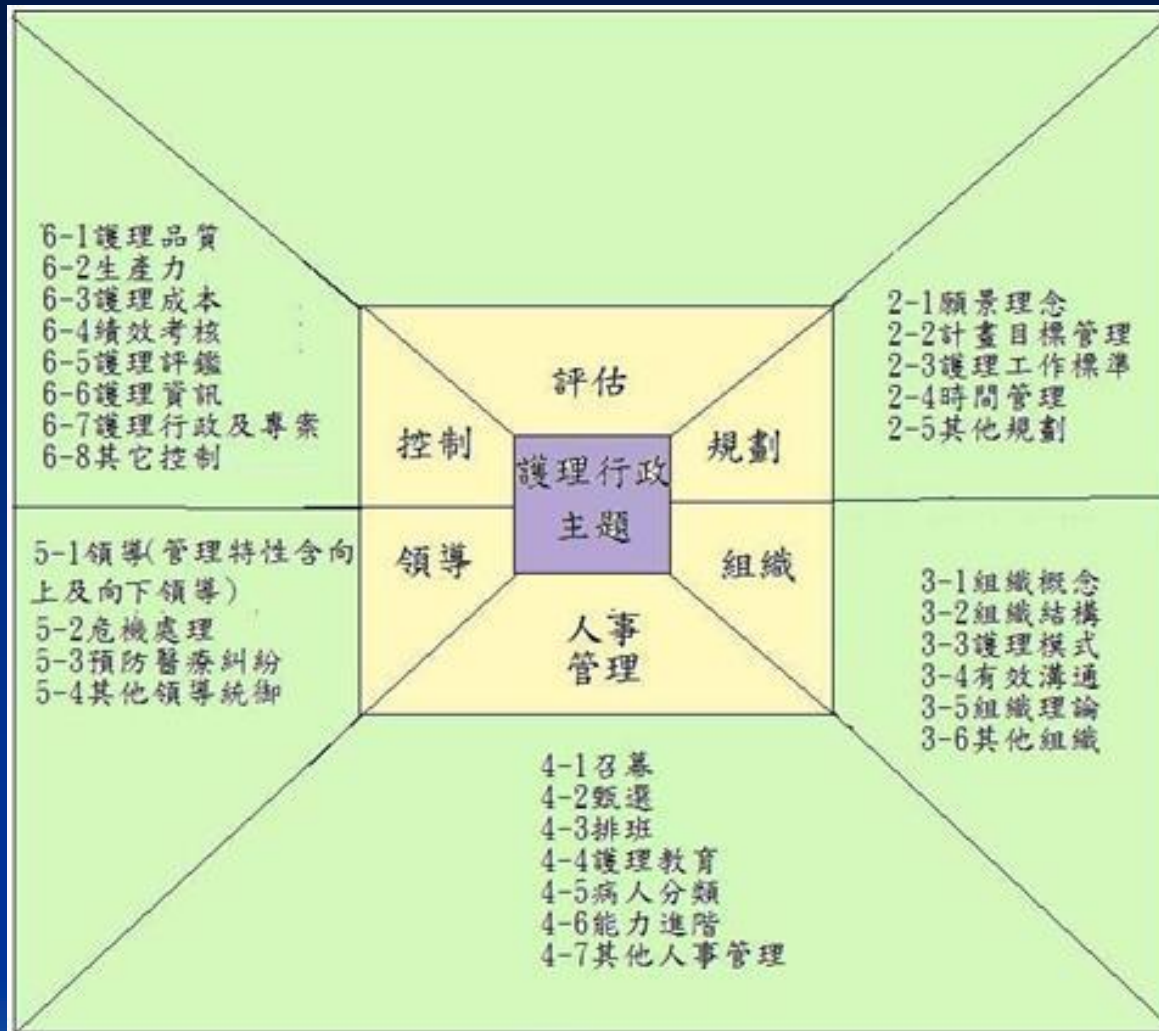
6-1護理品質
6-2生產力
6-3護理成本
6-4績效考核
6-5護理評鑑
6-6護理資訊
6-7護理行政及專案
6-8其它控制

評估

2-1願景理念
2-2計畫目標管理
2-3護理工作標準
2-4時間管理
2-5其他規劃

控制

護理行政主題

規劃

領導

組織

5-1領導(管理特性含向上及向下領導)
5-2危機處理
5-3預防醫療糾紛
5-4其他領導統御

人事管理

3-1組織概念
3-2組織結構
3-3護理模式
3-4有效溝通
3-5組織理論
3-6其他組織

4-1召募
4-2甄選
4-3排班
4-4護理教育
4-5病人分類
4-6能力進階
4-7其他人事管理